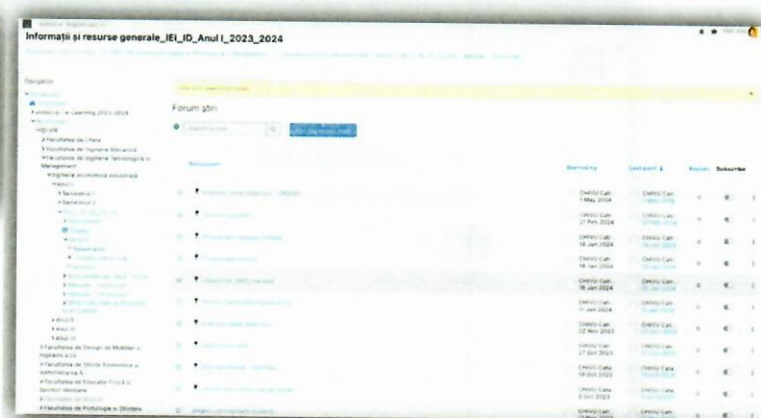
Informații și resurse generale_IEI_ID_Anul I_2023_2024

Navigation

Forum știri

Discussion

Started by

Last post

Replies

Subscribe

Facultatea de Litere

Facultatea de Inginerie Mecanică

Facultatea de Inginerie Tehnologică și Management

Inginerie economică industrială

Anul I

Semestrul I

Semestrul II

Anul II

Anul III

Anul IV

Facultatea de Design de Mobilier și Ingineria Lemnului

Facultatea de Științe Economice și Administrarea Afacerilor

Facultatea de Educație Fizică și Sportivă Montană

Facultatea de Psihologie și Științe

CHIVU Catr 7 May 2024

CHIVU Catr 21 Feb 2024

CHIVU Catr 18 Jan 2024

CHIVU Catr 18 Jan 2024

CHIVU Catr 18 Jan 2024

CHIVU Catr 11 Jan 2024

CHIVU Catr 22 Nov 2023

CHIVU Catr 27 Oct 2023

CHIVU Catr 19 Oct 2023

CHIVU Catr 6 Oct 2023

CHIVU Catr